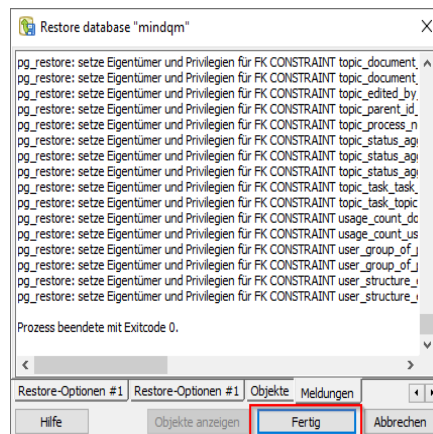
Restore database "mindqm"

pg_restore: setze Eigentümer und Privilegien für FK CONSTRAINT topic_document_
pg_restore: setze Eigentümer und Privilegien für FK CONSTRAINT topic_document_
pg_restore: setze Eigentümer und Privilegien für FK CONSTRAINT topic_edited_by
pg_restore: setze Eigentümer und Privilegien für FK CONSTRAINT topic_parent_id_
pg_restore: setze Eigentümer und Privilegien für FK CONSTRAINT topic_process_n
pg_restore: setze Eigentümer und Privilegien für FK CONSTRAINT topic_status_ag
pg_restore: setze Eigentümer und Privilegien für FK CONSTRAINT topic_status_ag
pg_restore: setze Eigentümer und Privilegien für FK CONSTRAINT topic_status_ag
pg_restore: setze Eigentümer und Privilegien für FK CONSTRAINT topic_task_task_
pg_restore: setze Eigentümer und Privilegien für FK CONSTRAINT topic_task_topic
pg_restore: setze Eigentümer und Privilegien für FK CONSTRAINT usage_count_dc
pg_restore: setze Eigentümer und Privilegien für FK CONSTRAINT usage_count_us
pg_restore: setze Eigentümer und Privilegien für FK CONSTRAINT user_group_of_
pg_restore: setze Eigentümer und Privilegien für FK CONSTRAINT user_group_of_
pg_restore: setze Eigentümer und Privilegien für FK CONSTRAINT user_structure_
pg_restore: setze Eigentümer und Privilegien für FK CONSTRAINT user_structure_

Prozess beendete mit Exitcode 0.

Restore-Optionen #1 | Restore-Optionen #1 | Objekte | Meldungen

Hilfe | Objekte anzeigen | Fertig | Abbrechen